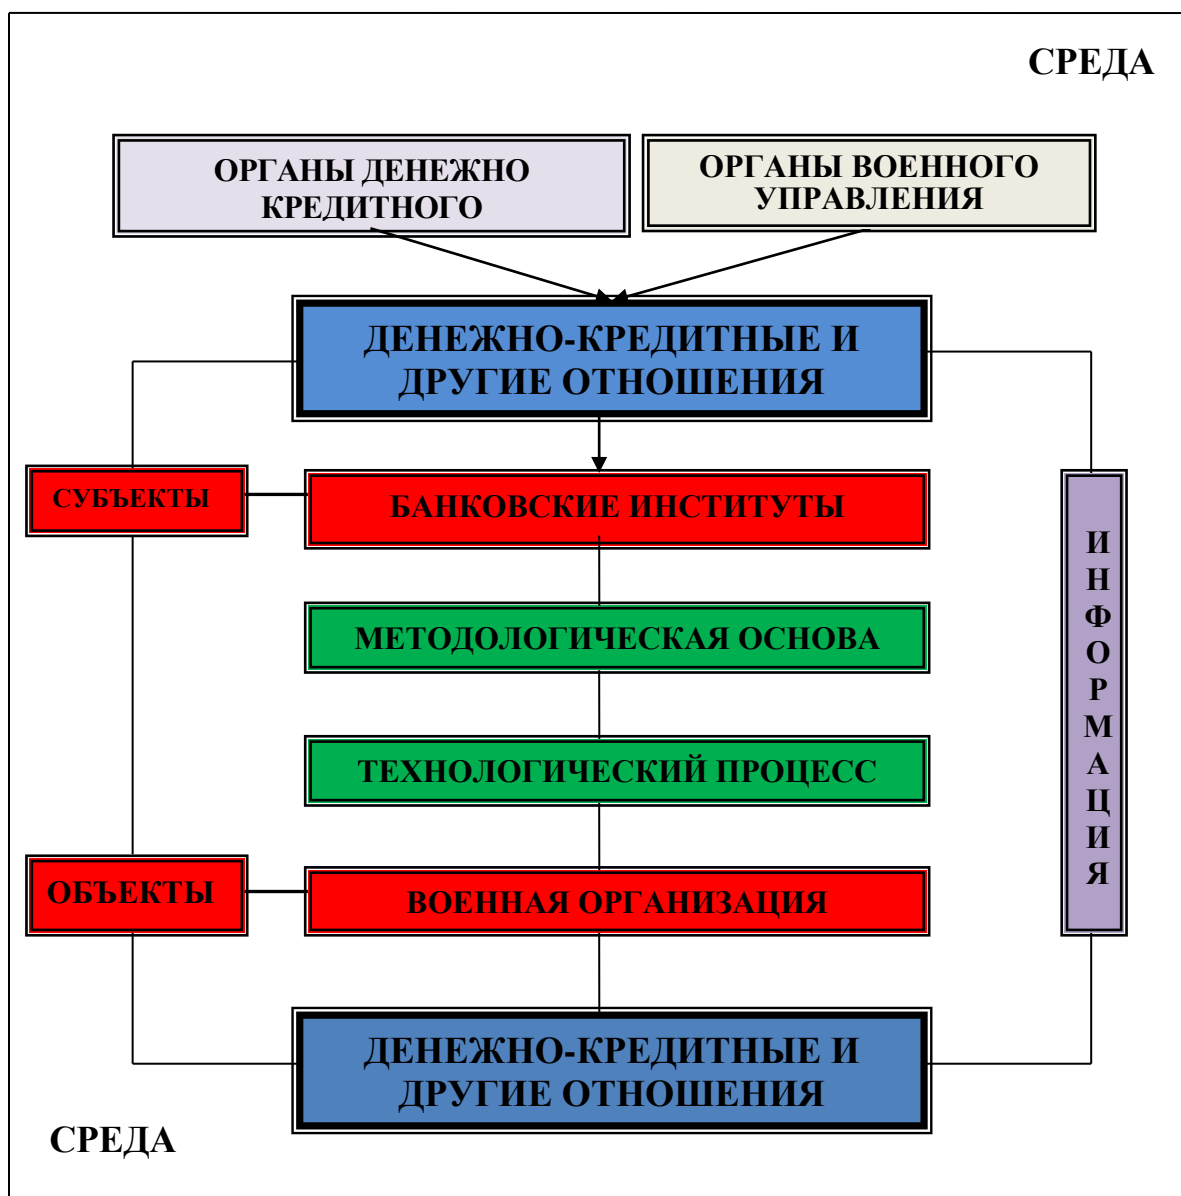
СРЕДА

ОРГАНЫ ДЕНЕЖНО КРЕДИТНОГО

ОРГАНЫ ВОЕННОГО УПРАВЛЕНИЯ

ДЕНЕЖНО-КРЕДИТНЫЕ И ДРУГИЕ ОТНОШЕНИЯ

СУБЪЕКТЫ

БАНКОВСКИЕ ИНСТИТУТЫ

И
Н
Ф
О
Р
М
А
Ц
И
Я

МЕТОДОЛОГИЧЕСКАЯ ОСНОВА

ТЕХНОЛОГИЧЕСКИЙ ПРОЦЕСС

ОБЪЕКТЫ

ВОЕННАЯ ОРГАНИЗАЦИЯ

ДЕНЕЖНО-КРЕДИТНЫЕ И ДРУГИЕ ОТНОШЕНИЯ

СРЕДА